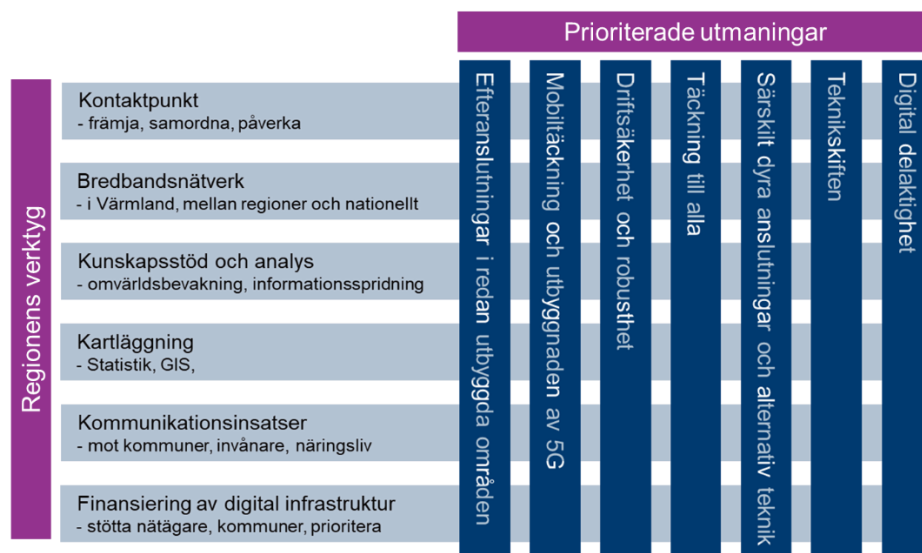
Prioriterade utmaningar

Regionens verktyg

Kontaktpunkt
- främja, samordna, påverka

Bredbandsnätverk
- i Värmland, mellan regioner och nationellt

Kunskapsstöd och analys
- omvärldsbevakning, informationsspridning

Kartläggning
- Statistik, GIS,

Kommunikationsinsatser
- mot kommuner, invånare, näringsliv

Finansiering av digital infrastruktur
- stötta nätägare, kommuner, prioritera

Efteranslutningar i redan utbyggda områden

Mobiltäckning och utbyggnaden av 5G

Driftsäkerhet och robusthet

Täckning till alla

Särskilt dyra anslutningar och alternativ teknik

Teknikskiften

Digital delaktighet